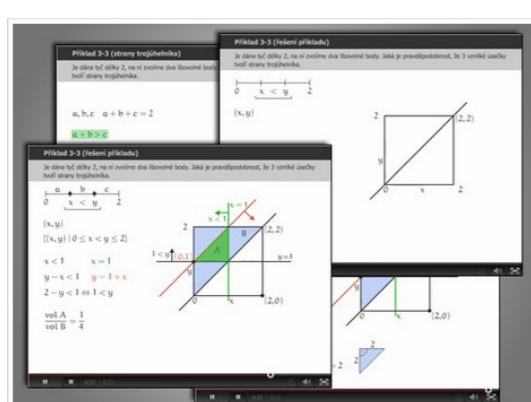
Příklad 3-3 (strany trojúhelníka)

Je dána tyč délky 2, na ní zvolíme dva libovolné body. Jaká je pravděpodobnost, že 3 vzniklé úsečky tvoří strany trojúhelníka.

$a, b, c \quad a + b + c = 2$

$a + b > c$

Příklad 3-3 (řešení příkladu)

Je dána tyč délky 2, na ní zvolíme dva libovolné body. Jaká je pravděpodobnost, že 3 vzniklé úsečky tvoří strany trojúhelníka.

0 x < y 2

$(x, y)$

2

$(2, 2)$

y

0 x

Příklad 3-3 (řešení příkladu)

Je dána tyč délky 2, na ní zvolíme dva libovolné body. Jaká je pravděpodobnost, že 3 vzniklé úsečky tvoří strany trojúhelníka.

a b c
0 x < y 2

$(x, y)$

$\{(x, y) \mid 0 \leq x \leq y \leq 2\}$

$x < 1 \qquad x = 1$

$y - x < 1 \qquad y = 1 + x$

$2 - y < 1 \Leftrightarrow 1 < y$

$\frac{\text{vol } A}{\text{vol } B} = \frac{1}{4}$

$x < 1$

$x = 1$

$(2, 2)$

$1 < y$

$(0, 1)$

A

B

$y = 1$

$(2, 0)$

0

$(2, 0)$